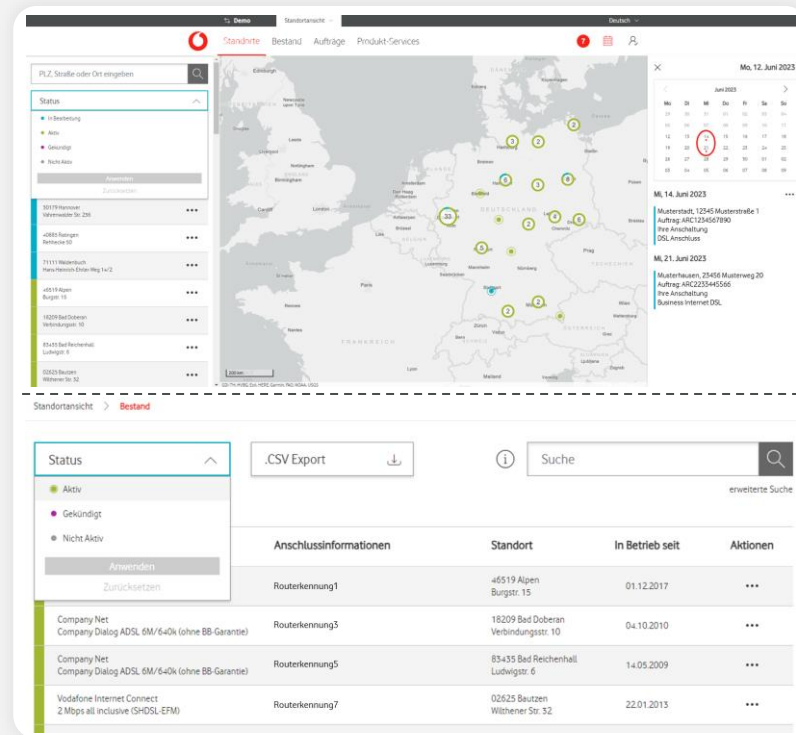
Demo Standortansicht Deutsch

Standorte Bestand Aufträge Produkt-Services

PLZ, Straße oder Ort eingeben

Status

In Bearbeitung
Aktiv
Gekündigt
Nicht Aktiv

Anwenden
Zurücksetzen

30179 Hannover
Vahrenwalder Str. 259

40885 Ratingen
Rehhecke 50

71111 Waldenbuch
Hans Heinrich Ehrler Weg 1a/2

46519 Alpen
Burgstr. 15

18209 Bad Doberan
Verbindungsstr. 10

83435 Bad Reichenhall
Ludwigstr. 6

02625 Bautzen
Wilthener Str. 32

Mo, 12. Juni 2023

Juni 2023

| Mo | Di | Mi | Do | Fr | Sa | So |
|---|---|---|---|---|---|---|
| 29 | 30 | 31 | 01 | 02 | 03 | 04 |
| 05 | 06 | 07 | 08 | 09 | 10 | 11 |
| 12 | 13 | 14 | 15 | 16 | 17 | 18 |
| 19 | 20 | 21 | 22 | 23 | 24 | 25 |
| 26 | 27 | 28 | 29 | 30 | 01 | 02 |
| 03 | 04 | 05 | 06 | 07 | 08 | 09 |

Mi, 14. Juni 2023
Musterstadt, 12345 Musterstraße 1
Auftrag: ARC1234567890
Ihre Anschaltung
DSL Anschluss

Mi, 21. Juni 2023
Musterhausen, 23456 Musterweg 20
Auftrag: ARC2233445566
Ihre Anschaltung
Business Internet DSL

Standortansicht > Bestand

Status

Aktiv
Gekündigt
Nicht Aktiv

Anwenden
Zurücksetzen

.CSV Export

Suche

erweiterte Suche

| | Anschlussinformationen | Standort | In Betrieb seit | Aktionen |
|---|---|---|---|---|
| | Routerkennung1 | 46519 Alpen Burgstr. 15 | 01.12.2017 | ••• |
| Company Net Company Dialog ADSL 6M/640k (ohne BB-Garantie) | Routerkennung3 | 18209 Bad Doberan Verbindungsstr. 10 | 04.10.2010 | ••• |
| Company Net Company Dialog ADSL 6M/640k (ohne BB-Garantie) | Routerkennung5 | 83435 Bad Reichenhall Ludwigstr. 6 | 14.05.2009 | ••• |
| Vodafone Internet Connect 2 Mbps all inclusive (SHDSL-EFM) | Routerkennung7 | 02625 Bautzen Wilthener Str. 32 | 22.01.2013 | ••• |